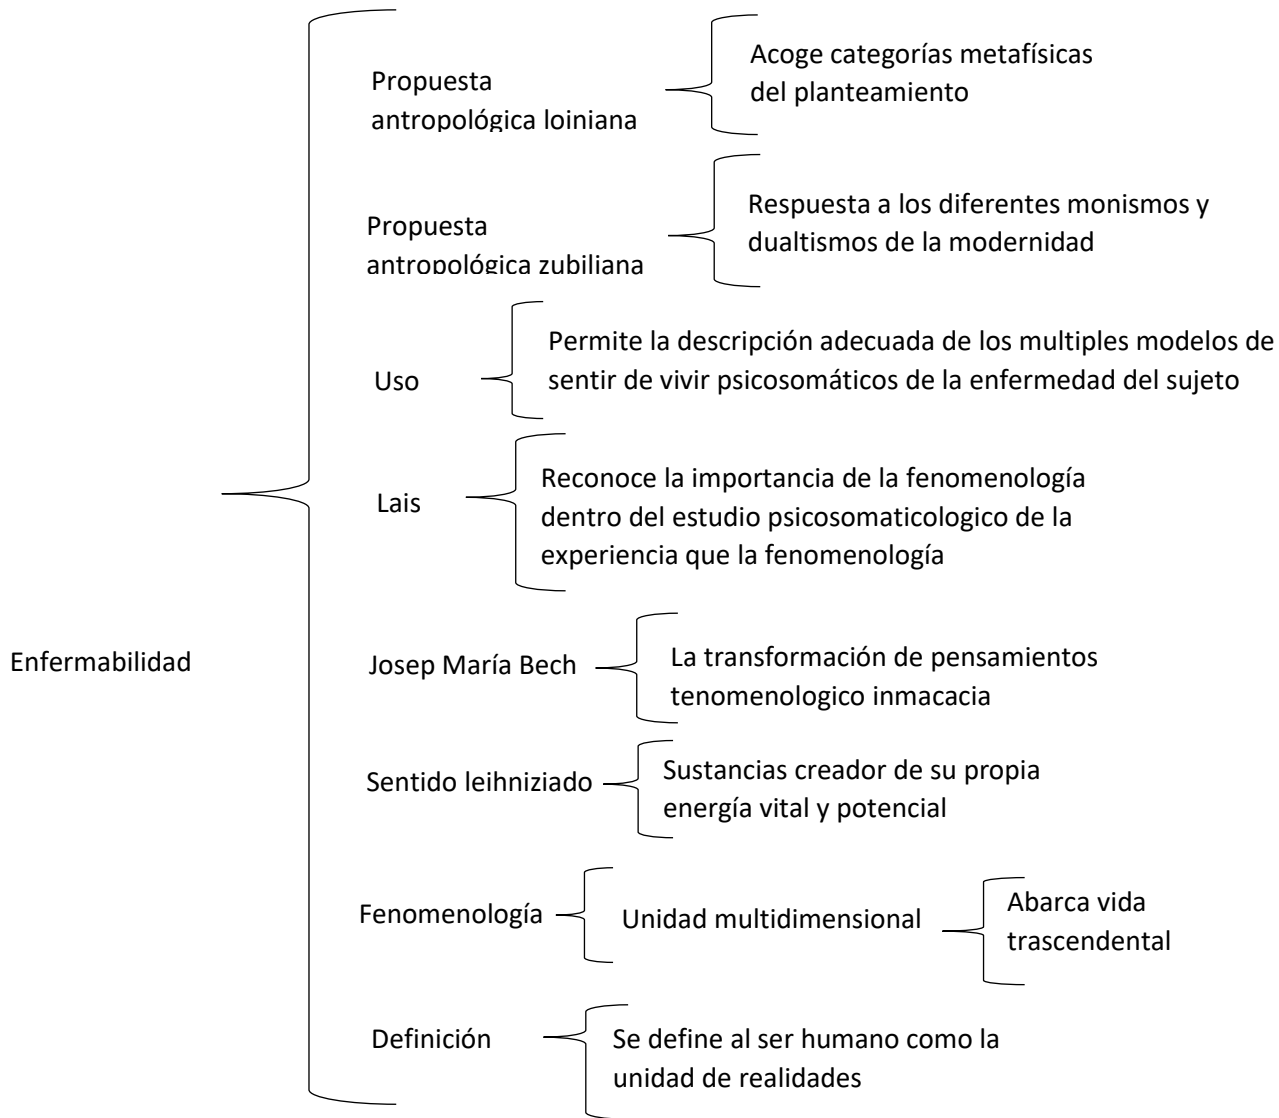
Enfermabilidad

Propuesta antropológica loiniana

Acoge categorías metafísicas del planteamiento

Propuesta antropológica zubiliana

Respuesta a los diferentes monismos y dualtismos de la modernidad

Uso

Permite la descripción adecuada de los multiples modelos de sentir de vivir psicosomáticos de la enfermedad del sujeto

Lais

Reconoce la importancia de la fenomenología dentro del estudio psicosomaticologico de la experiencia que la fenomenología

Josep María Bech

La transformación de pensamientos tenomenologico inmacacia

Sentido leihniziado

Sustancias creador de su propia energía vital y potencial

Fenomenología

Unidad multidimensional

Abarca vida trascendental

Definición

Se define al ser humano como la unidad de realidades